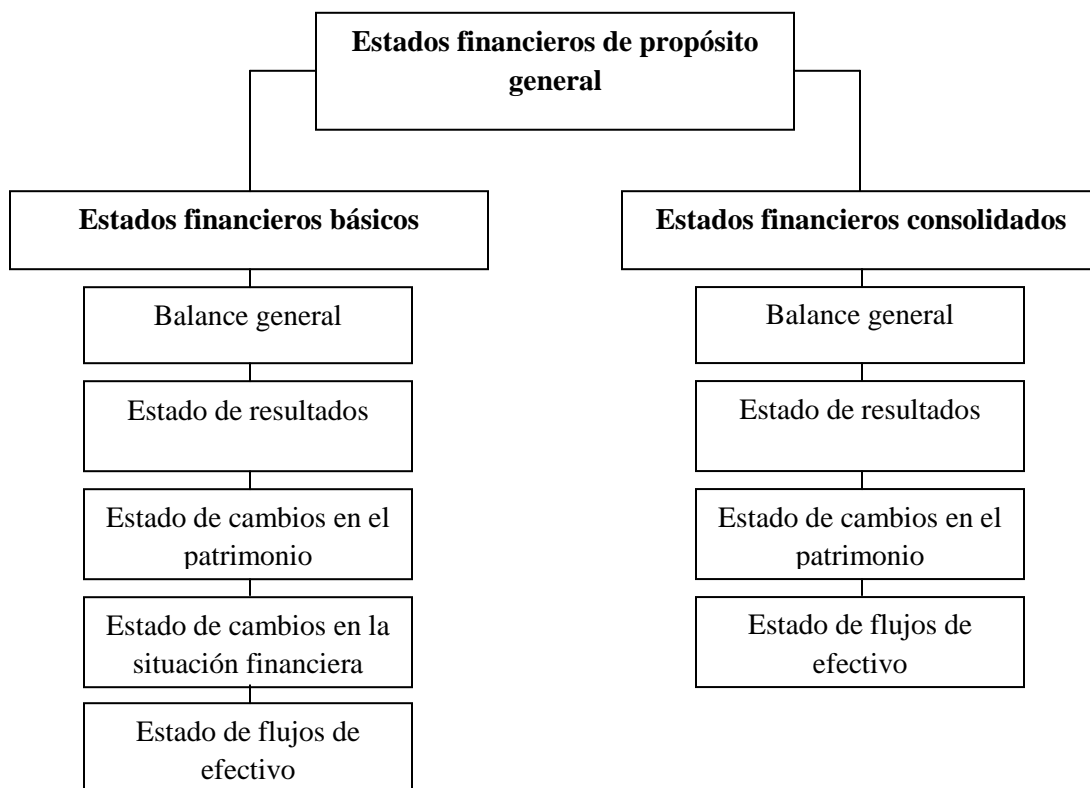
Estados financieros de propósito general

Estados financieros básicos

Balance general

Estado de resultados

Estado de cambios en el patrimonio

Estado de cambios en la situación financiera

Estado de flujos de efectivo

Estados financieros consolidados

Balance general

Estado de resultados

Estado de cambios en el patrimonio

Estado de flujos de efectivo